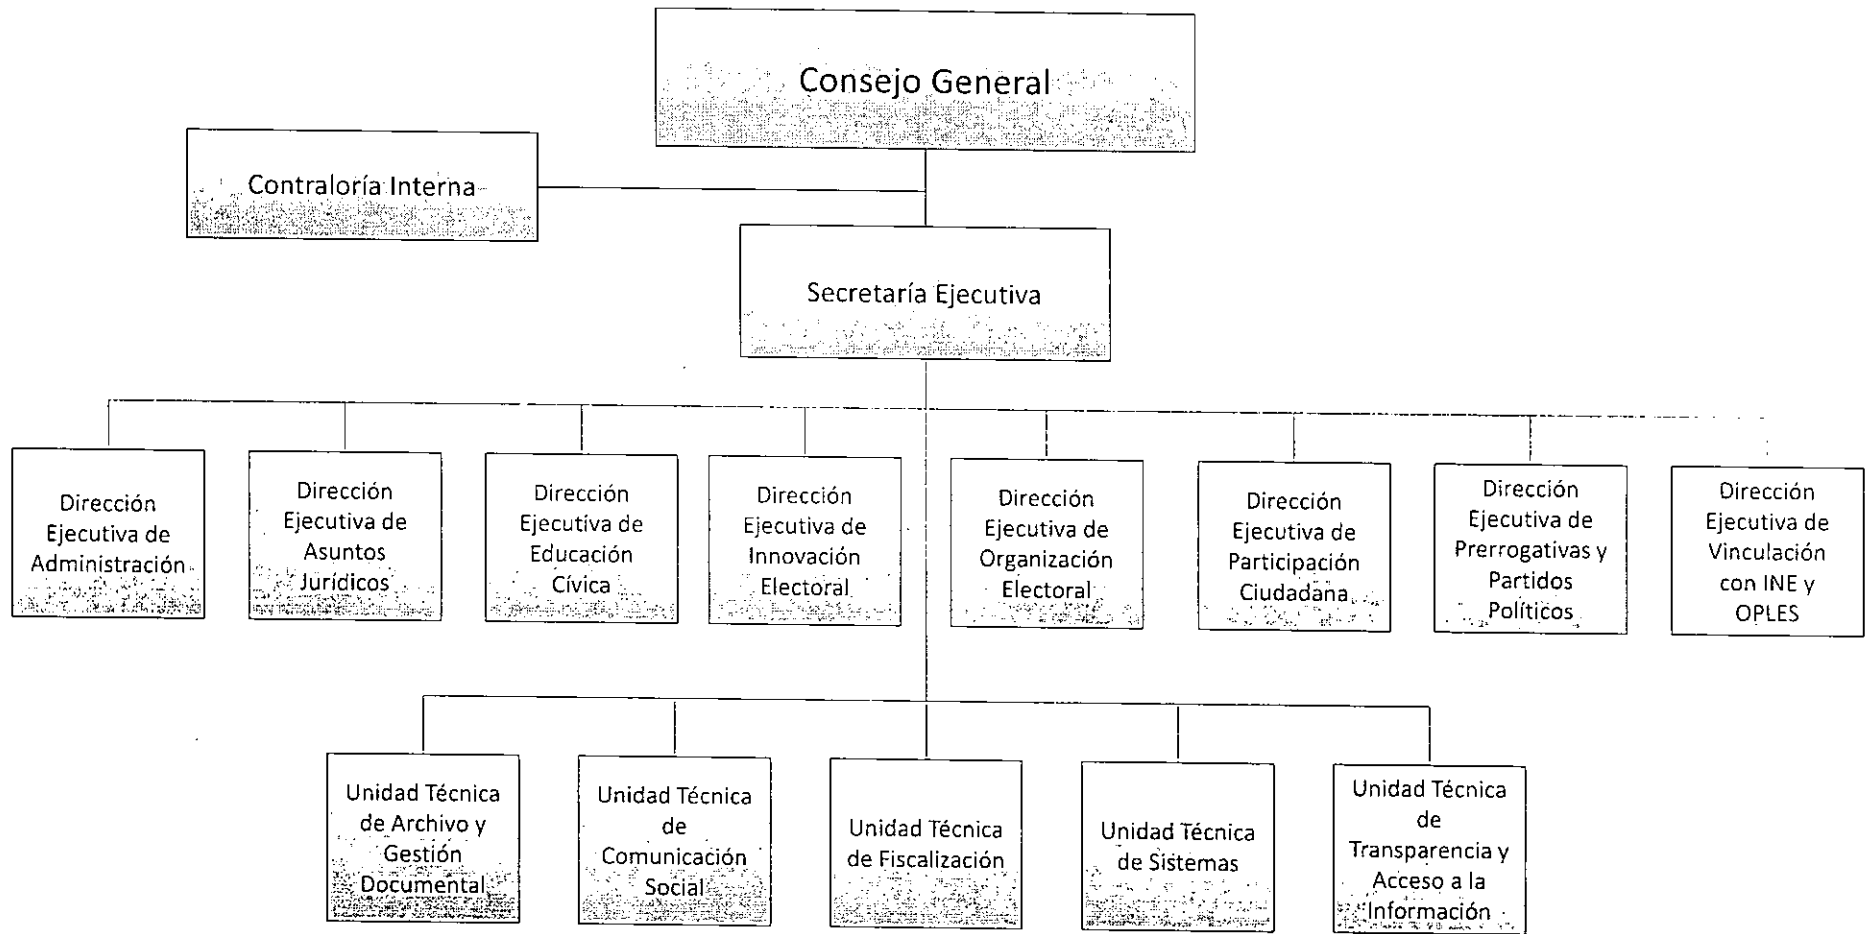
Consejo General

Contraloría Interna

Secretaría Ejecutiva

Dirección Ejecutiva de Administración

Dirección Ejecutiva de Asuntos Jurídicos

Dirección Ejecutiva de Educación Cívica

Dirección Ejecutiva de Innovación Electoral

Dirección Ejecutiva de Organización Electoral

Dirección Ejecutiva de Participación Ciudadana

Dirección Ejecutiva de Prerrogativas y Partidos Políticos

Dirección Ejecutiva de Vinculación con INE y OPLES

Unidad Técnica de Archivo y Gestión Documental

Unidad Técnica de Comunicación Social

Unidad Técnica de Fiscalización

Unidad Técnica de Sistemas

Unidad Técnica de Transparencia y Acceso a la Información